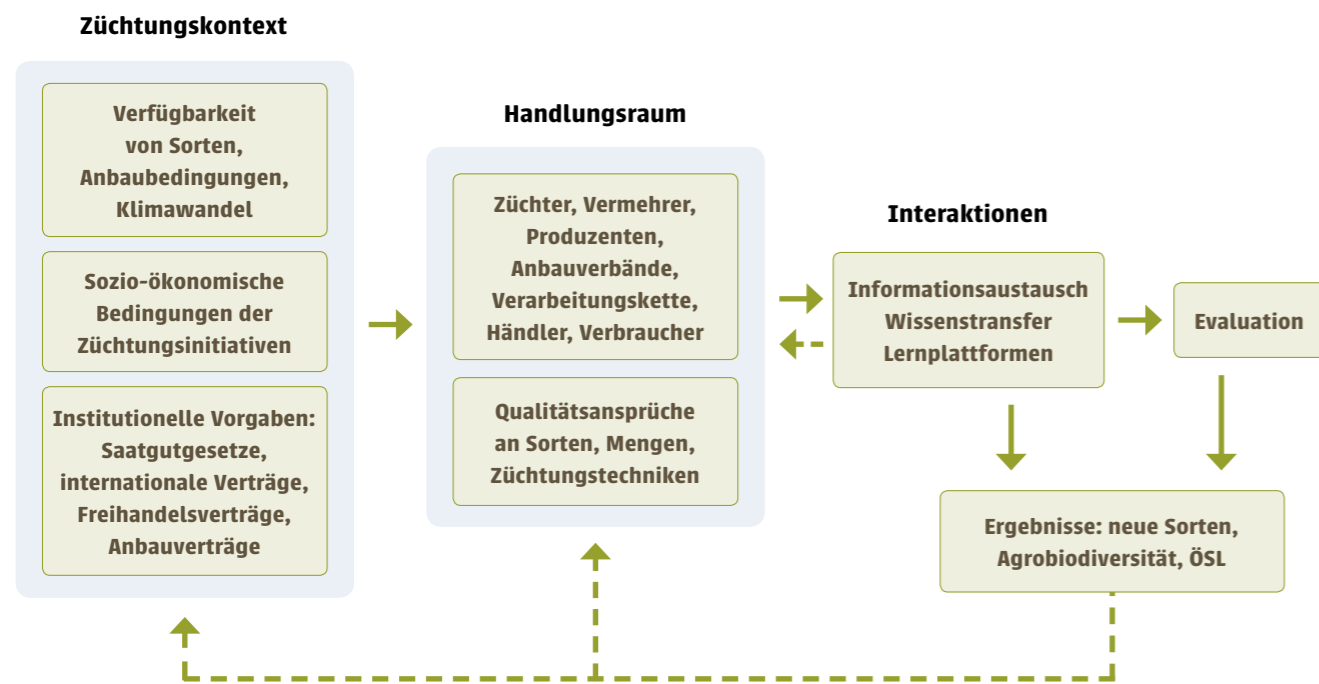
Züchtungskontext

Verfügbarkeit von Sorten, Anbaubedingungen, Klimawandel

Sozio-ökonomische Bedingungen der Züchtungsinitiativen

Institutionelle Vorgaben: Saatgutgesetze, internationale Verträge, Freihandelsverträge, Anbauverträge

Handlungsraum

Züchter, Vermehrer, Produzenten, Anbauverbände, Verarbeitungskette, Händler, Verbraucher

Qualitätsansprüche an Sorten, Mengen, Züchtungstechniken

Interaktionen

Informationsaustausch Wissenstransfer Lernplattformen

Evaluation

Ergebnisse: neue Sorten, Agrobiodiversität, ÖSL